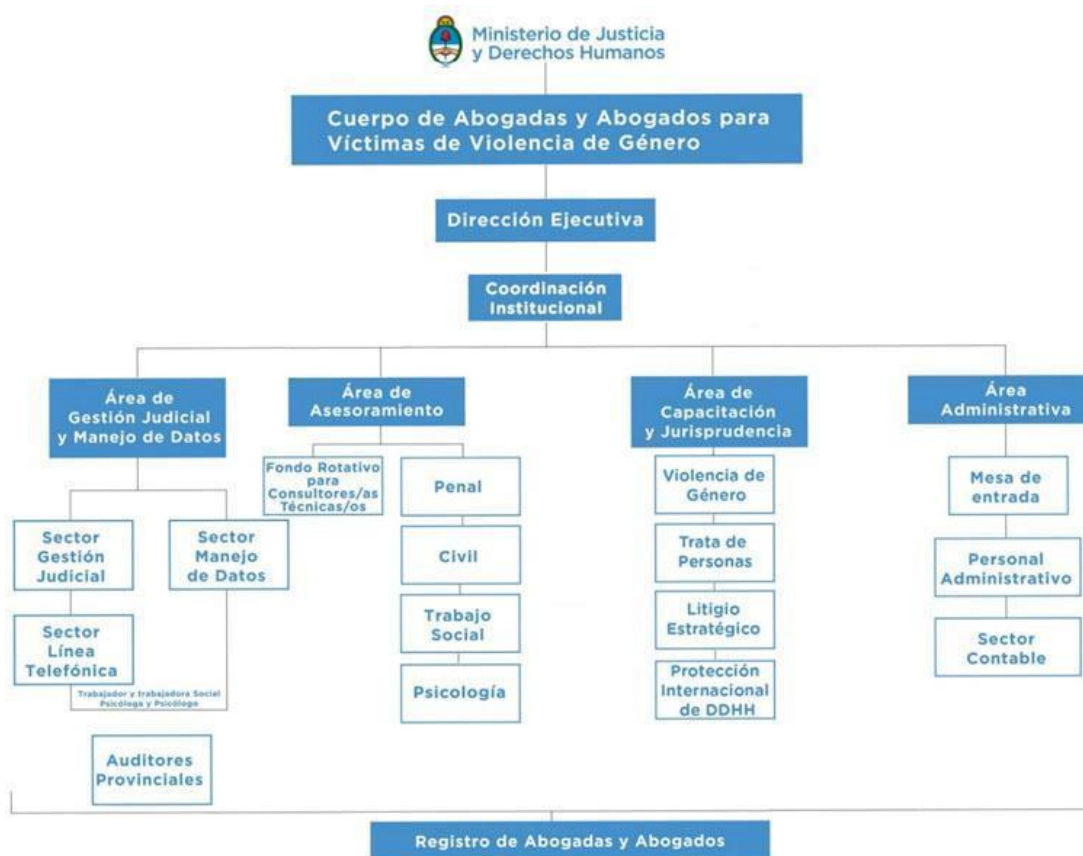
Ministerio de Justicia y Derechos Humanos

Cuerpo de Abogadas y Abogados para Víctimas de Violencia de Género

Dirección Ejecutiva

Coordinación Institucional

Área de Gestión Judicial y Manejo de Datos

Sector Gestión Judicial

Sector Manejo de Datos

Sector Línea Telefónica

Trabajador y trabajadora Social Psicóloga y Psicólogo

Auditores Provinciales

Área de Asesoramiento

Fondo Rotativo para Consultores/as Técnicas/os

Penal

Civil

Trabajo Social

Psicología

Área de Capacitación y Jurisprudencia

Violencia de Género

Trata de Personas

Litigio Estratégico

Protección Internacional de DDHH

Área Administrativa

Mesa de entrada

Personal Administrativo

Sector Contable

Registro de Abogadas y Abogados